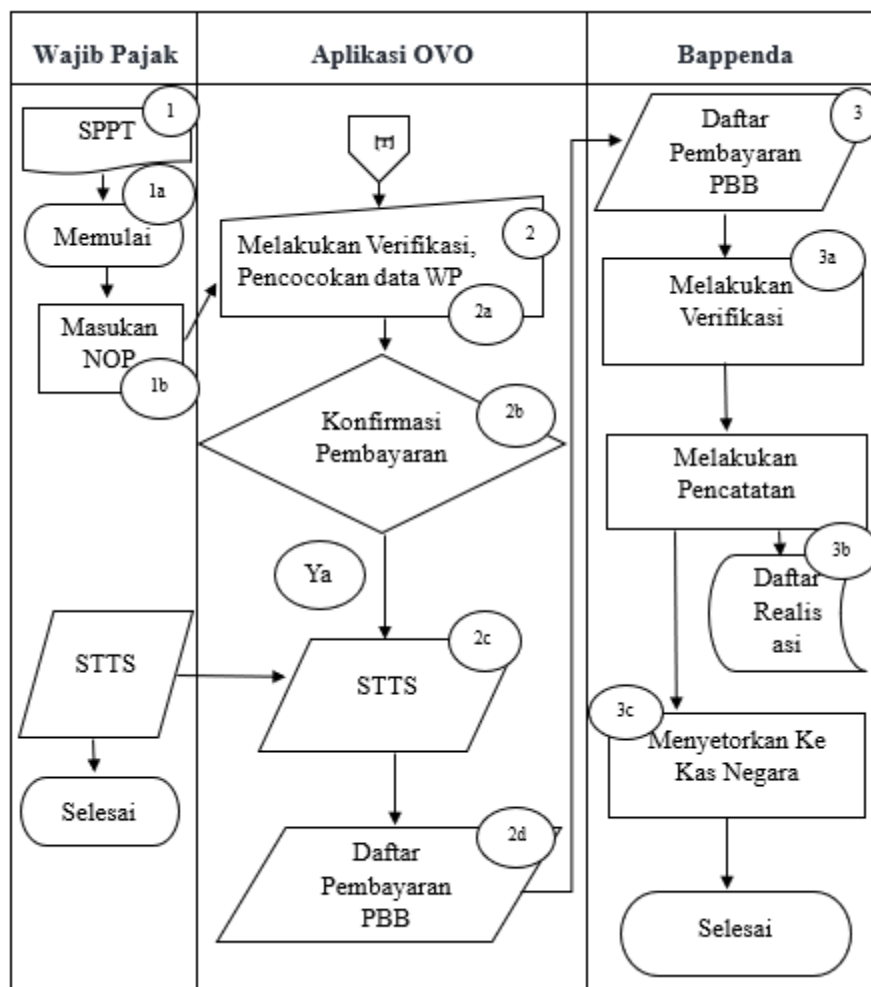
Wajib Pajak

Aplikasi OVO

Bappenda

SPPT
1

1a
Memulai

Masukan NOP
1b

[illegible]

Melakukan Verifikasi, Pencocokan data WP
2
2a

Konfirmasi Pembayaran
2b

Ya

STTS

STTS
2c

Selesai

Daftar Pembayaran PBB
2d

Daftar Pembayaran PBB
3

Melakukan Verifikasi
3a

Melakukan Pencatatan

Daftar Realis asi
3b

3c
Menyetorkan Ke Kas Negara

Selesai